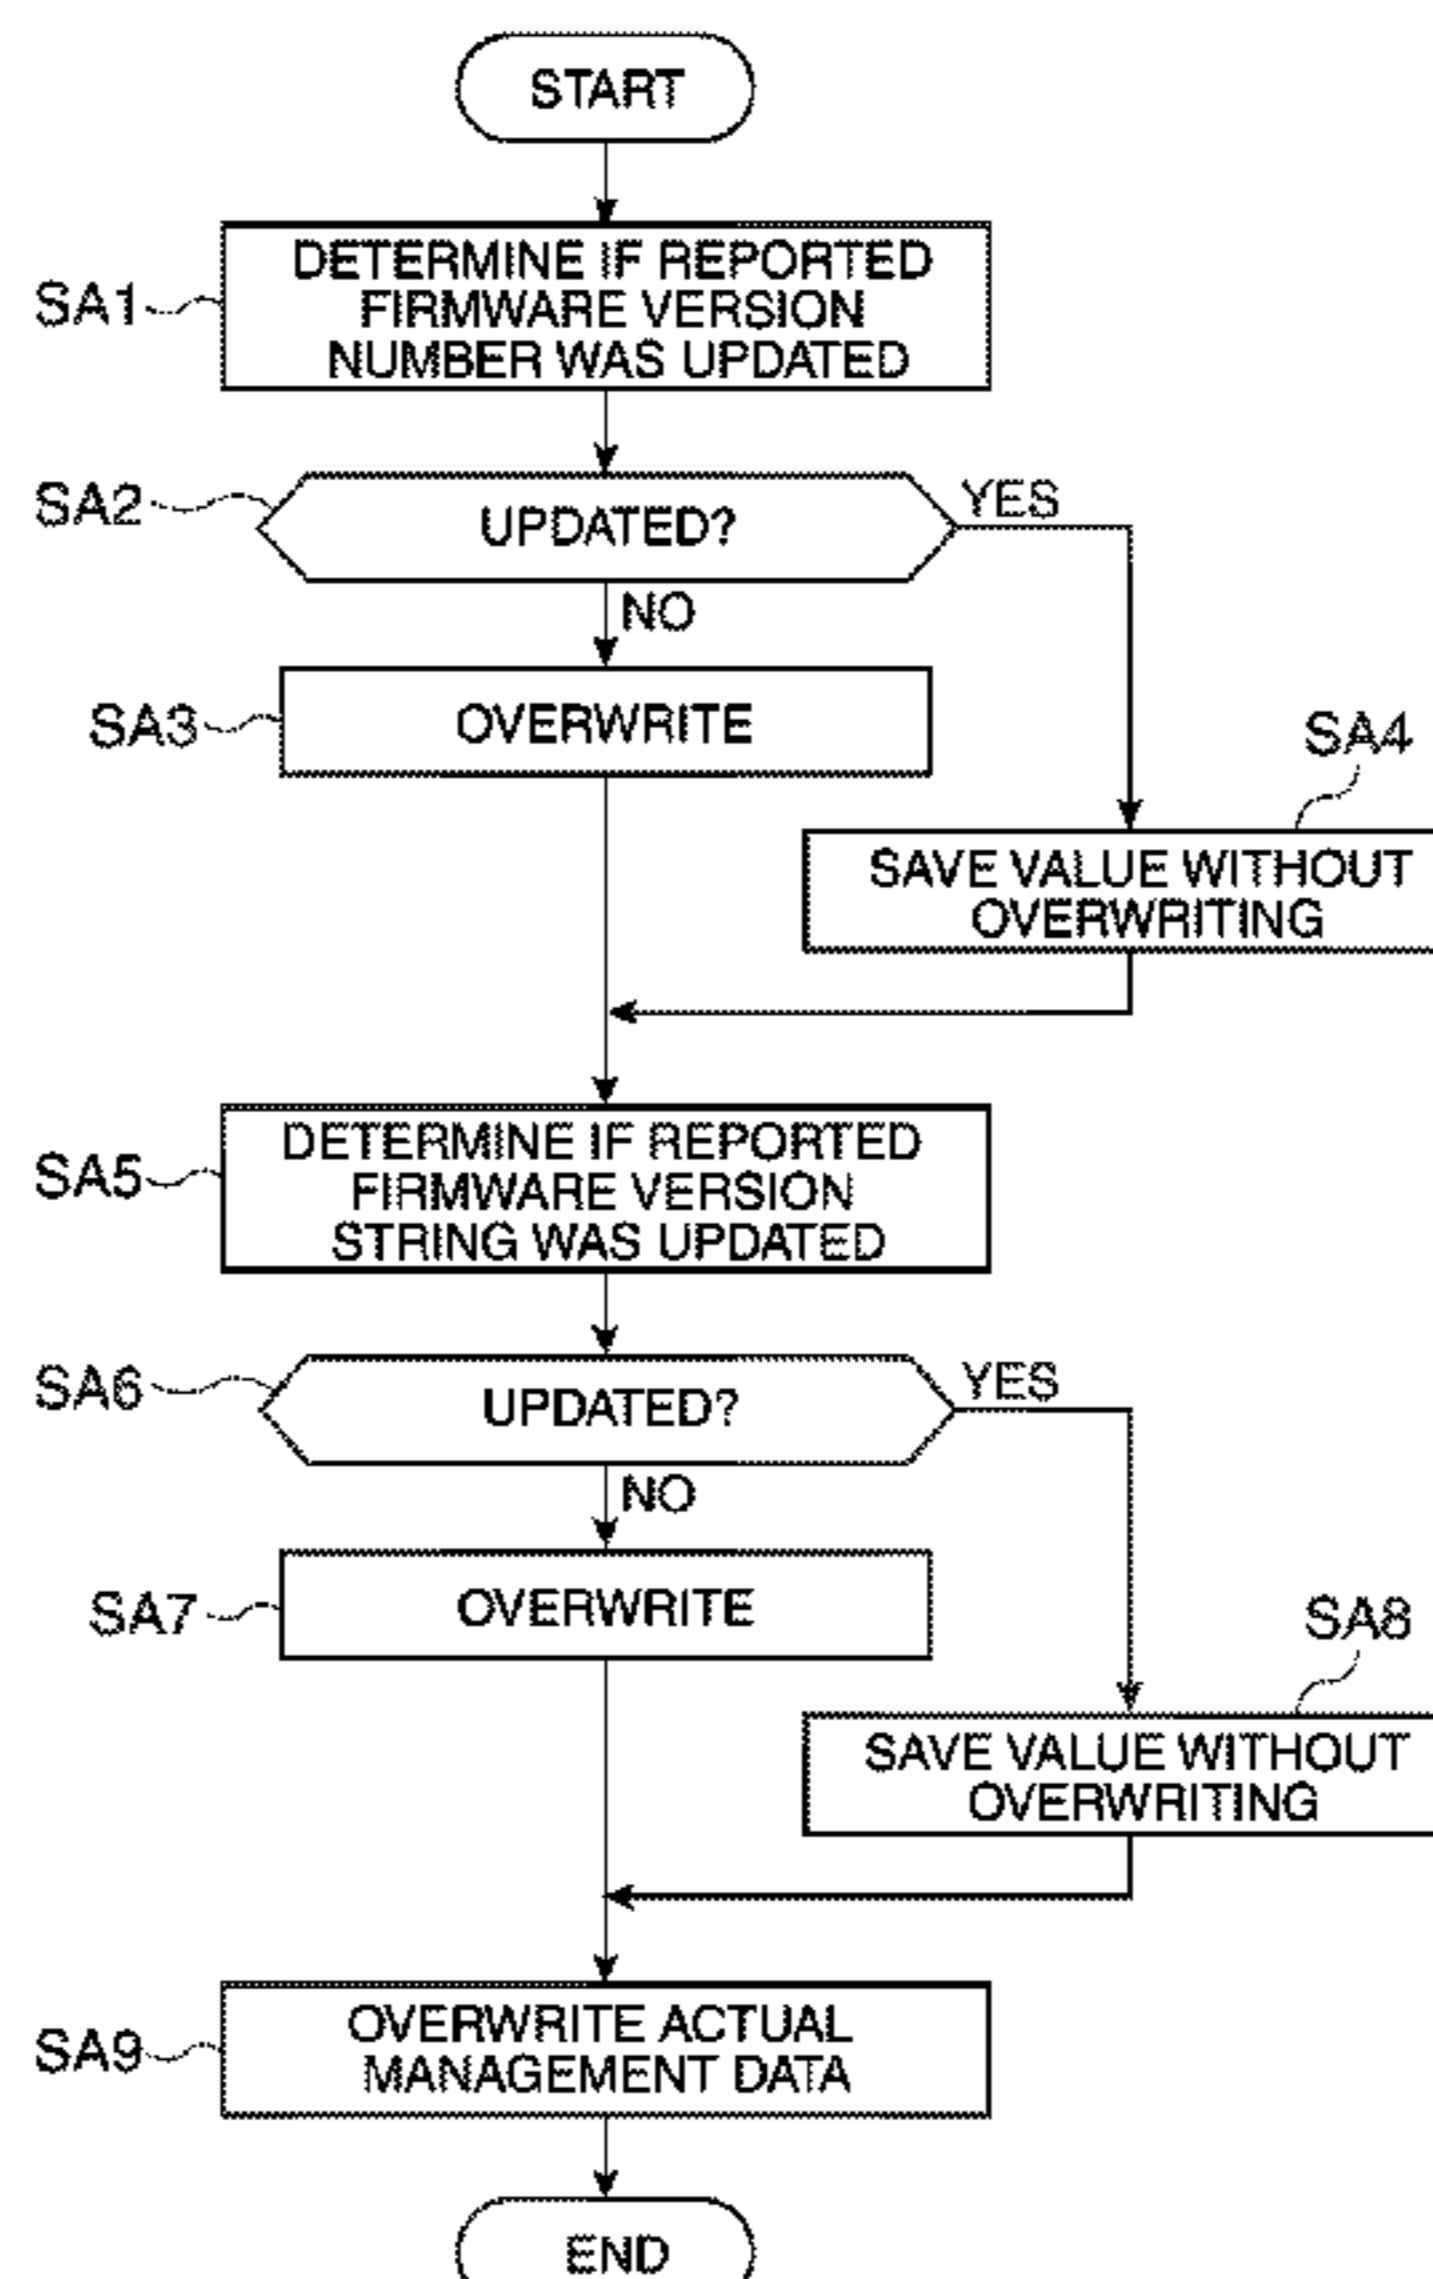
START

SA1 DETERMINE IF REPORTED FIRMWARE VERSION NUMBER WAS UPDATED

SA2 UPDATED?

YES

NO

SA3 OVERWRITE

SA4

SAVE VALUE WITHOUT OVERWRITING

SA5 DETERMINE IF REPORTED FIRMWARE VERSION STRING WAS UPDATED

SA6 UPDATED?

YES

NO

SA7 OVERWRITE

SA8

SAVE VALUE WITHOUT OVERWRITING

SA9 OVERWRITE ACTUAL MANAGEMENT DATA

END